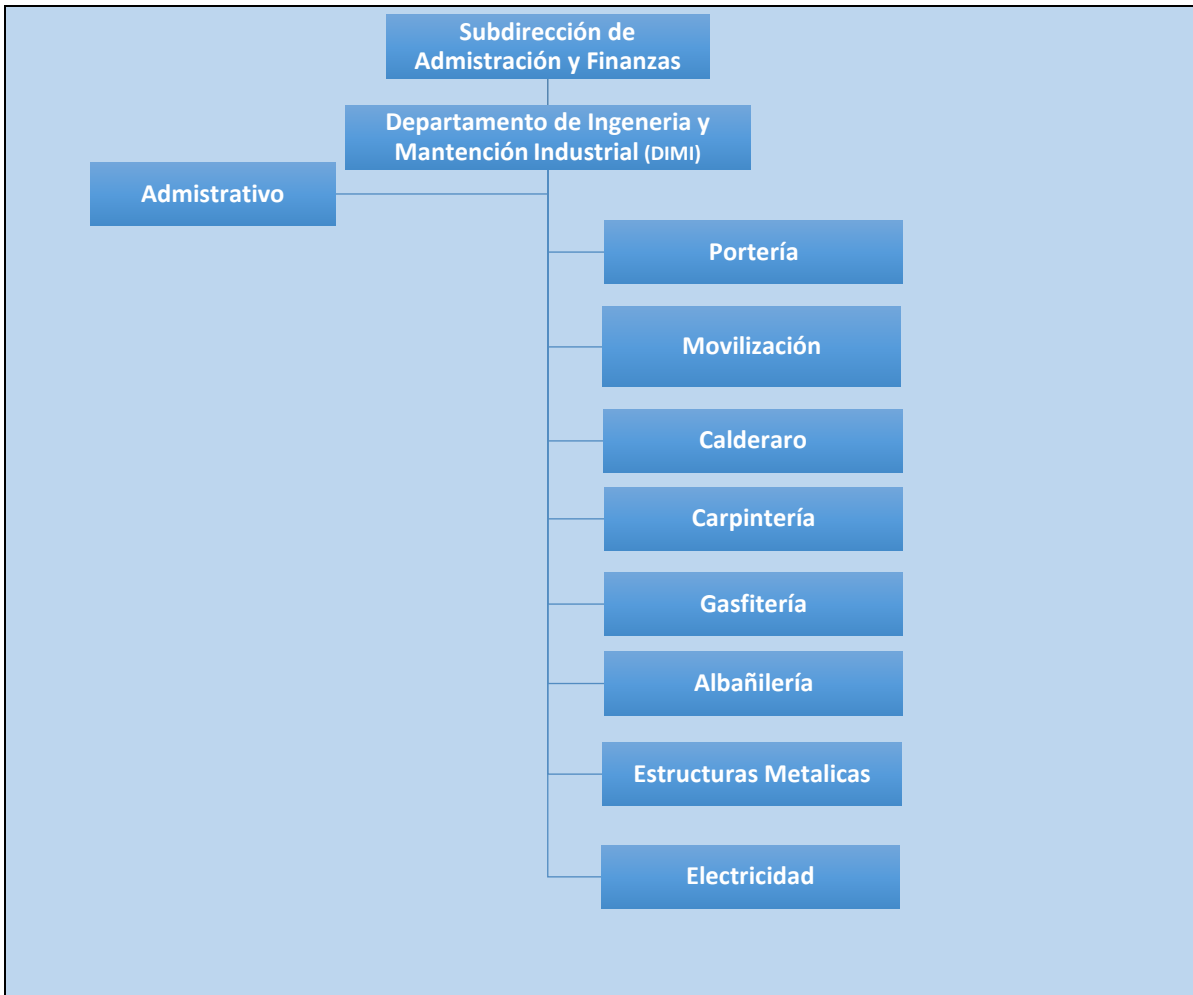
Subdirección de Admistración y Finanzas

Departamento de Ingeneria y Mantención Industrial (DIMI)

Admistrativo

Portería

Movilización

Calderaro

Carpintería

Gasfitería

Albañilería

Estructuras Metalicas

Electricidad